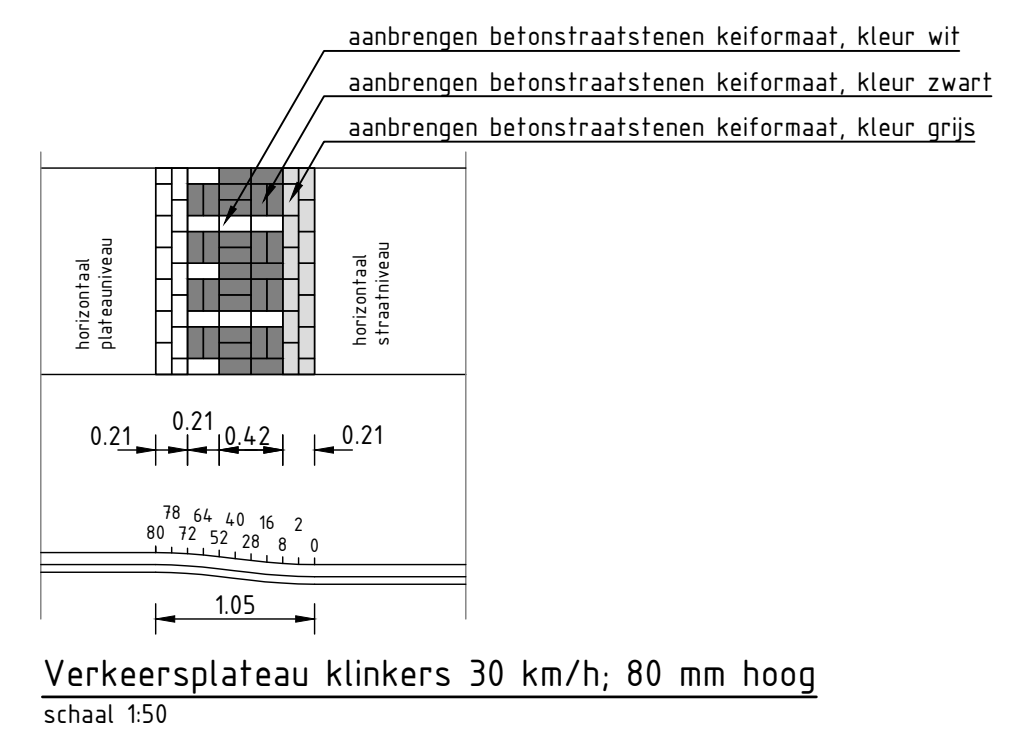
aanbrengen betonstraatstenen keiformaat, kleur wit

aanbrengen betonstraatstenen keiformaat, kleur zwart

aanbrengen betonstraatstenen keiformaat, kleur grijs

horizontaal plateauniveau

horizontaal straatniveau

0.21 0.21 0.42 0.21

78 64 40 16 2
80 72 52 28 8 0

1.05

Verkeersplateau klinkers 30 km/h; 80 mm hoog

schaal 1:50